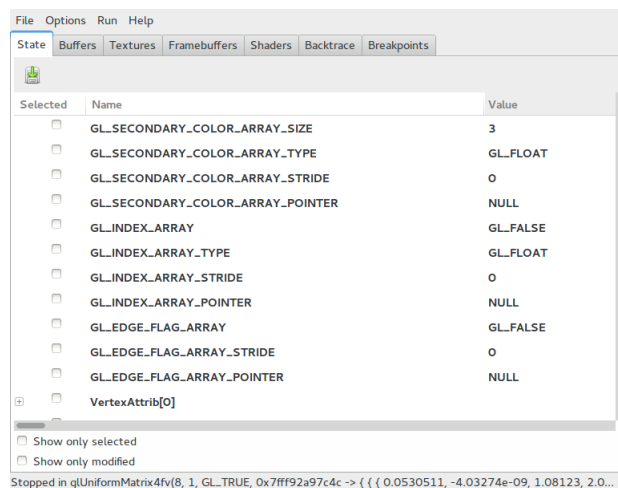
File Options Run Help

State Buffers Textures Framebuffers Shaders Backtrace Breakpoints

| Selected | Name | Value |
|---|---|---|
| | GL_SECONDARY_COLOR_ARRAY_SIZE | 3 |
| | GL_SECONDARY_COLOR_ARRAY_TYPE | GL_FLOAT |
| | GL_SECONDARY_COLOR_ARRAY_STRIDE | 0 |
| | GL_SECONDARY_COLOR_ARRAY_POINTER | NULL |
| | GL_INDEX_ARRAY | GL_FALSE |
| | GL_INDEX_ARRAY_TYPE | GL_FLOAT |
| | GL_INDEX_ARRAY_STRIDE | 0 |
| | GL_INDEX_ARRAY_POINTER | NULL |
| | GL_EDGE_FLAG_ARRAY | GL_FALSE |
| | GL_EDGE_FLAG_ARRAY_STRIDE | 0 |
| | GL_EDGE_FLAG_ARRAY_POINTER | NULL |
| | VertexAttrib[0] | |

Show only selected
Show only modified

Stopped in glUniformMatrix4fv(8, 1, GL_TRUE, 0x7fff92a97c4c -> { { { 0.0530511, -4.03274e-09, 1.08123, 2.0...